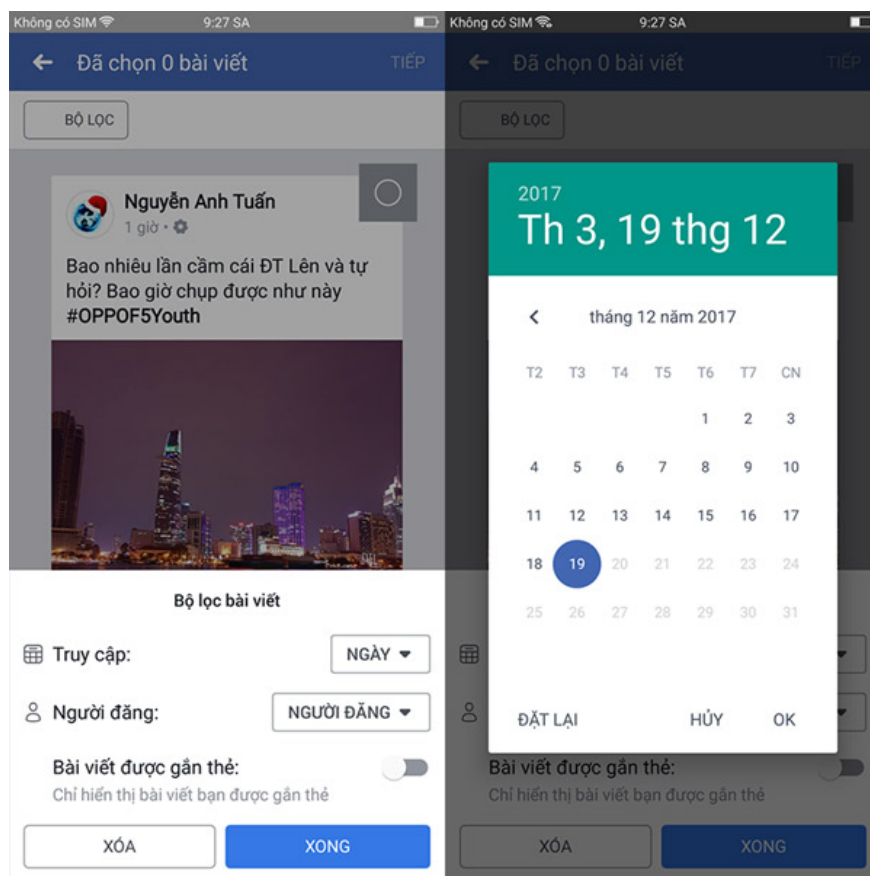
Không có SIM 9:27 SA

Đã chọn 0 bài viết TIẾP

BỘ LỌC

Nguyễn Anh Tuấn
1 giờ ·

Bao nhiêu lần cầm cái ĐT Lên và tự hỏi? Bao giờ chụp được như này #OPPOF5Youth

Bộ lọc bài viết

Truy cập: NGÀY

Người đăng: NGƯỜI ĐĂNG

Bài viết được gắn thẻ:
Chỉ hiển thị bài viết bạn được gắn thẻ

XÓA XONG

Không có SIM 9:27 SA

Đã chọn 0 bài viết TIẾP

BỘ LỌC

2017
Th 3, 19 thg 12

tháng 12 năm 2017

| T2 | T3 | T4 | T5 | T6 | T7 | CN |
|---|---|---|---|---|---|---|
| | | | | 1 | 2 | 3 |
| 4 | 5 | 6 | 7 | 8 | 9 | 10 |
| 11 | 12 | 13 | 14 | 15 | 16 | 17 |
| 18 | 19 | 20 | 21 | 22 | 23 | 24 |
| 25 | 26 | 27 | 28 | 29 | 30 | 31 |

ĐẶT LẠI HỦY OK

Bài viết được gắn thẻ:
Chỉ hiển thị bài viết bạn được gắn thẻ

XÓA XONG